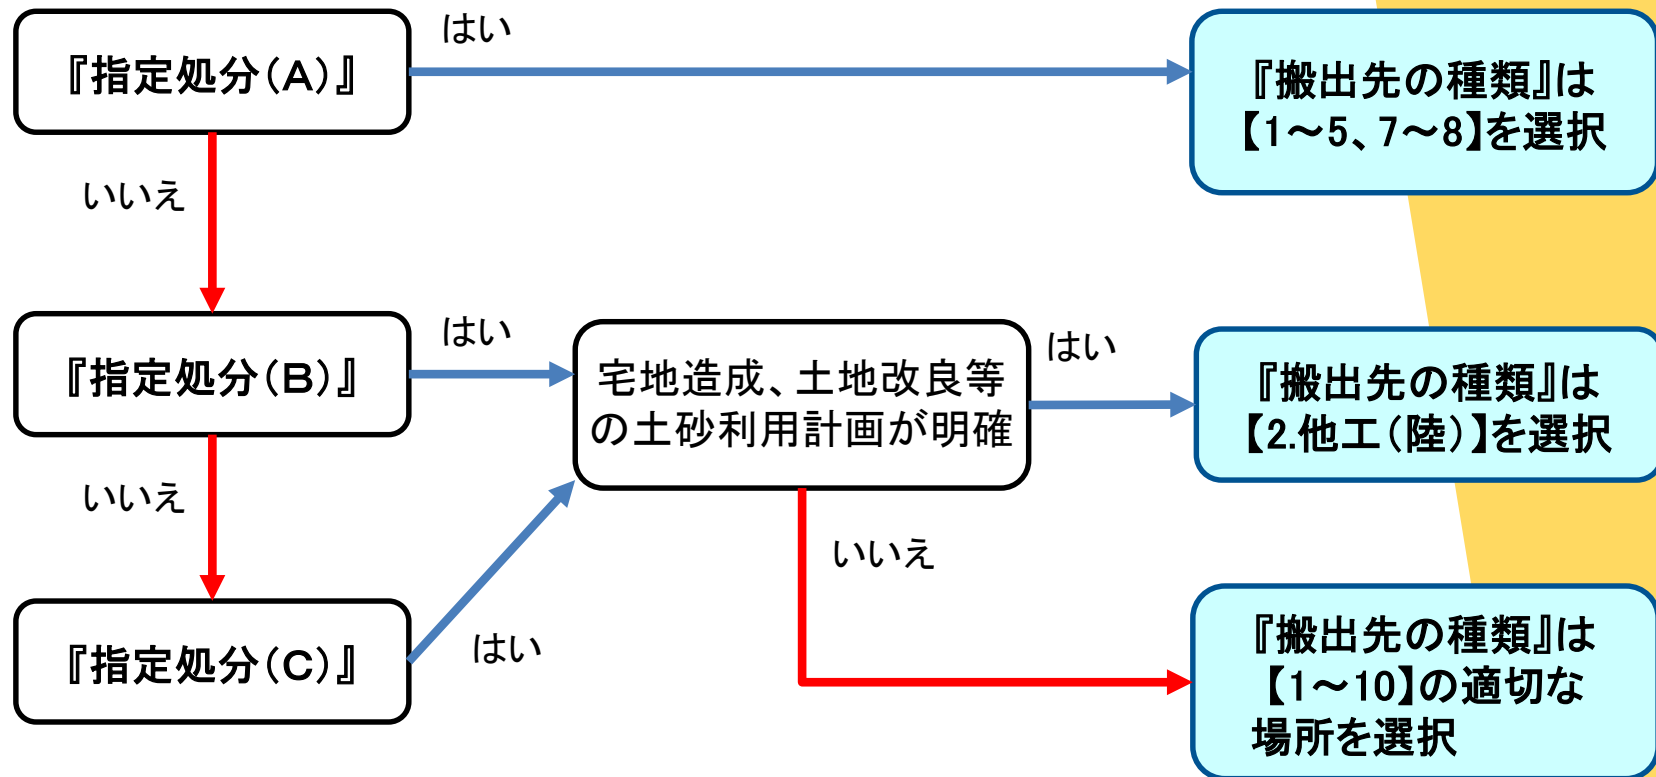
『指定処分(A)』

はい

『搬出先の種類』は【1～5、7～8】を選択

いいえ

『指定処分(B)』

はい

宅地造成、土地改良等の土砂利用計画が明確

はい

『搬出先の種類』は【2.他工(陸)】を選択

いいえ

『指定処分(C)』

はい

いいえ

『搬出先の種類』は【1～10】の適切な場所を選択